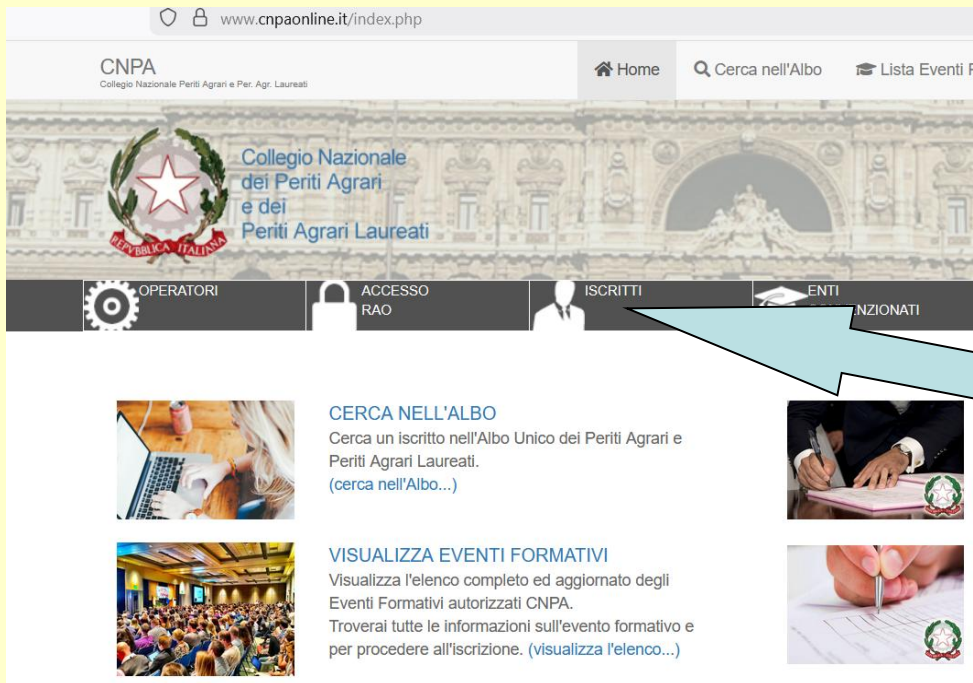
www.cnpaonline.it/index.php

CNPA
Collegio Nazionale Periti Agrari e Per. Agr. Laureati

Home
Cerca nell'Albo
Lista Eventi F

Collegio Nazionale dei Periti Agrari e dei Periti Agrari Laureati

REPUBBLICA ITALIANA

OPERATORI
ACCESSO RAO
ISCRITTI
ENTI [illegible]NZIONATI

CERCA NELL'ALBO
Cerca un iscritto nell'Albo Unico dei Periti Agrari e Periti Agrari Laureati.
(cerca nell'Albo...)

VISUALIZZA EVENTI FORMATIVI
Visualizza l'elenco completo ed aggiornato degli Eventi Formativi autorizzati CNPA.
Troverai tutte le informazioni sull'evento formativo e per procedere all'iscrizione. (visualizza l'elenco...)